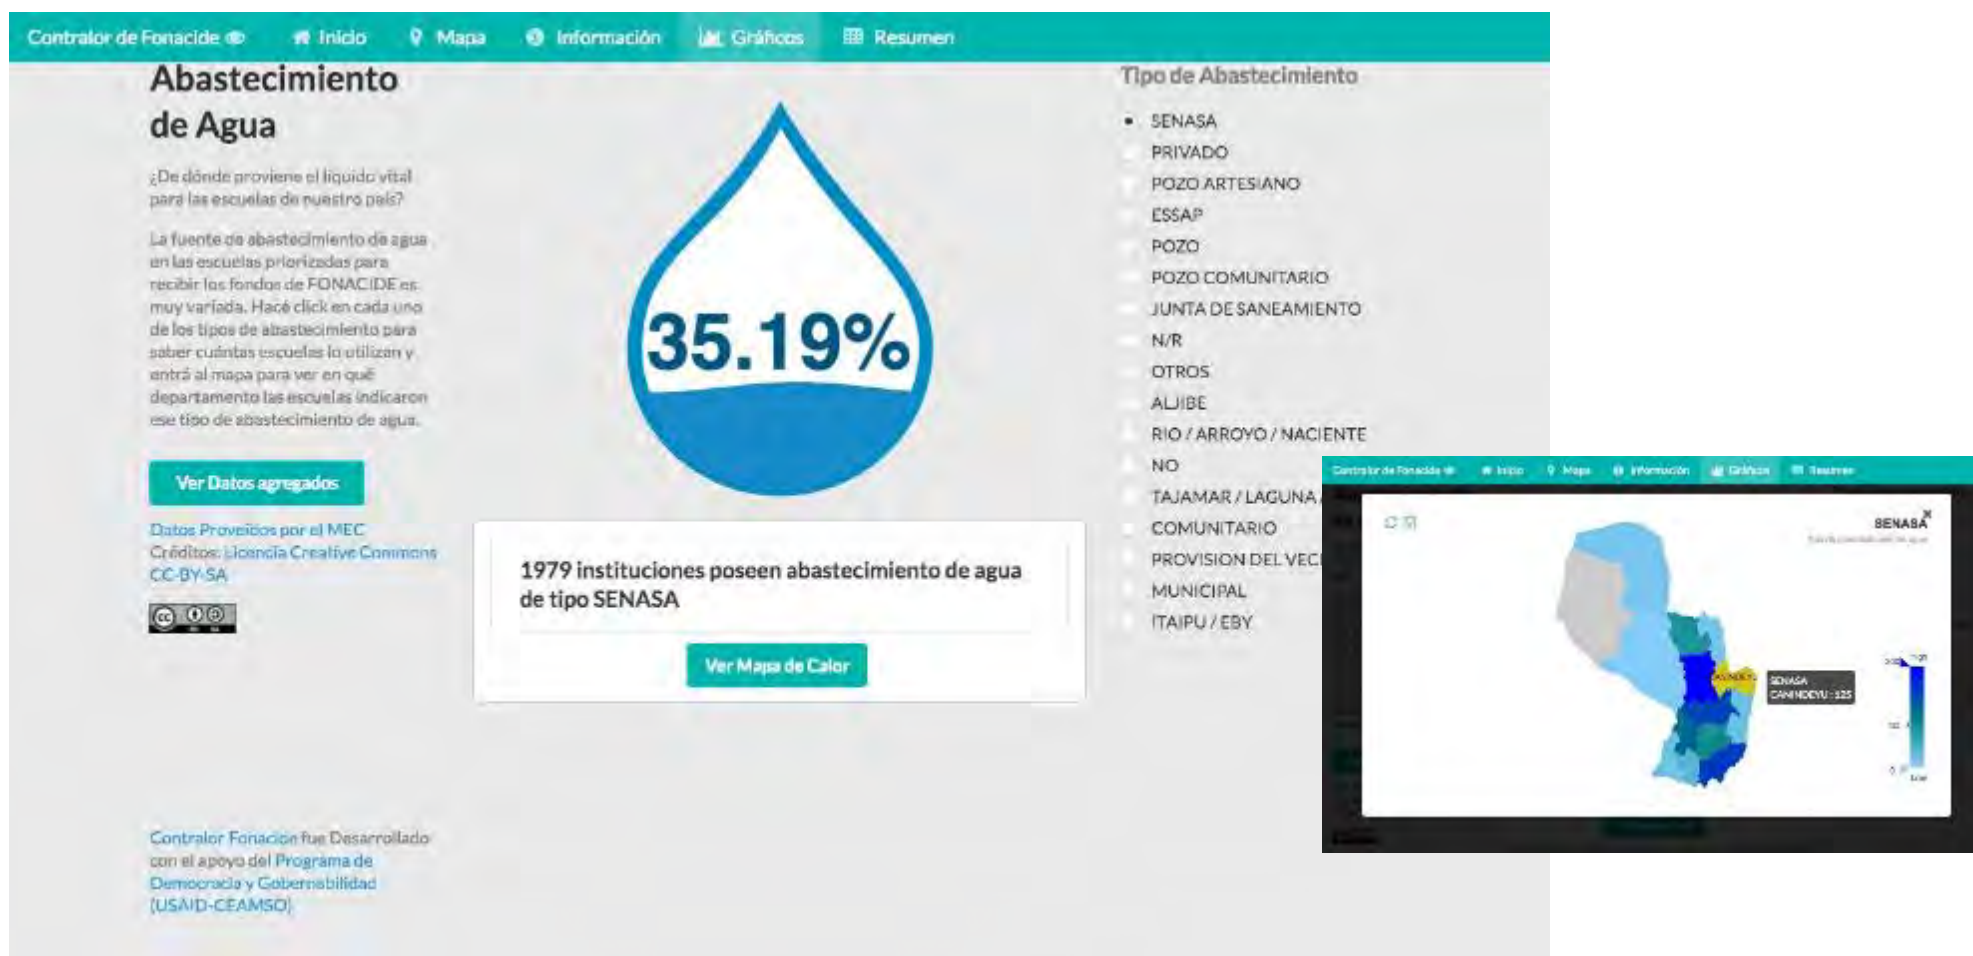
Contralor de Fonacide Inicio Mapa Información Gráficos Resumen

Abastecimiento de Agua

¿De dónde proviene el liquido vital para las escuelas de nuestro país?

La fuente de abastecimiento de agua en las escuelas priorizadas para recibir los fondos de FONACIDE es muy variada. Hacé click en cada uno de los tipos de abastecimiento para saber cuántas escuelas lo utilizan y entrá al mapa para ver en qué departamento las escuelas indicaron ese tipo de abastecimiento de agua.

Ver Datos agregados

Datos Proveídos por el MEC
Créditos: Licencia Creative Commons CC-BY-SA

35.19%

1979 instituciones poseen abastecimiento de agua de tipo SENASA

Ver Mapa de Calor

Tipo de Abastecimiento

SENASA
PRIVADO
POZO ARTESIANO
ESSAP
POZO
POZO COMUNITARIO
JUNTA DE SANEAMIENTO
N/R
OTROS
ALJIBE
RIO / ARROYO / NACIENTE
NO
TAJAMAR / LAGUNA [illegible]
COMUNITARIO
PROVISION DEL VEC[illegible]
MUNICIPAL
ITAIPU / EBY

Contralor Fonacide fue Desarrollado con el apoyo del Programa de Democracia y Gobernabilidad (USAID-CEAMSO)

Contralor de Fonacide Inicio Mapa Información Gráficos Resumen

SENASA
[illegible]

SENASA
CANINDEYU : 125